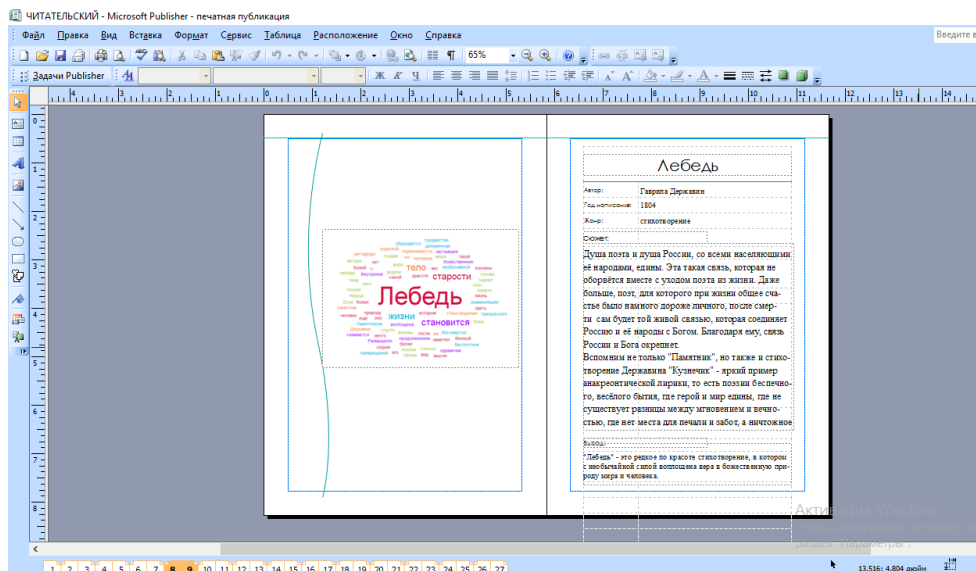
ЧИТАТЕЛЬСКИЙ - Microsoft Publisher - печатная публикация

Файл Правка Вид Вставка Формат Сервис Таблица Расположение Окно Справка

Введите в

65%

Задачи Publisher

Лебедь

Автор: Гавриил Державин

Год написания: 1804

Жанр: стихотворение

Сюжет:

Душа поэта и душа России, со всеми населяющими её народами, едины. Эта такая связь, которая не оборвётся вместе с уходом поэта из жизни. Даже больше, поэт, для которого при жизни общее счастье было намного дороже личного, после смерти сам будет той живой связью, которая соединяет Россию и её народы с Богом. Благодаря ему, связь России и Бога окрепнет.
Вспомним не только "Памятник", но также и стихотворение Державина "Кузнечик" - яркий пример анакреонтической лирики, то есть поэзии беспечного, весёлого бытия, где герой и мир едины, где не существует разницы между мгновением и вечностью, где нет места для печали и забот, а ничтожное

Вывод:

"Лебедь" - это редкое по красоте стихотворение, в котором с необычайной силой воплощена вера в божественную природу мира и человека.

Лебедь тело старости жизни становится

Активация Windows
Чтобы активировать Windows, перейдите в раздел "Параметры".

1 2 3 4 5 6 7 8 9 10 11 12 13 14 15 16 17 18 19 20 21 22 23 24 25 26 27

13,516; 4,804 дюйм